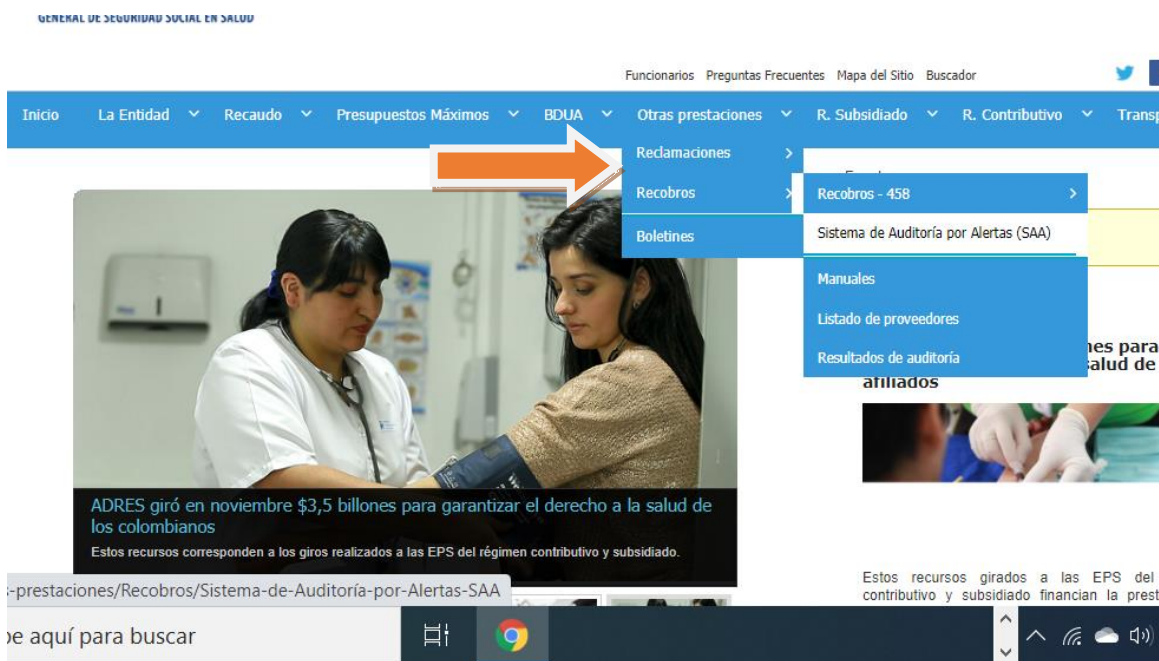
GENERAL DE SEGURIDAD SOCIAL EN SALUD

Funcionarios Preguntas Frecuentes Mapa del Sitio Buscador

Inicio La Entidad Recaudo Presupuestos Máximos BDUA Otras prestaciones R. Subsidiado R. Contributivo Transp

Reclamaciones
Recobros
Boletines

Recobros - 458
Sistema de Auditoría por Alertas (SAA)
Manuales
Listado de proveedores
Resultados de auditoría

ADRES giró en noviembre $3,5 billones para garantizar el derecho a la salud de los colombianos
Estos recursos corresponden a los giros realizados a las EPS del régimen contributivo y subsidiado.

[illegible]nes para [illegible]alud de afiliados

Estos recursos girados a las EPS del contributivo y subsidiado financian la prest

-prestaciones/Recobros/Sistema-de-Auditoría-por-Alertas-SAA

e aquí para buscar